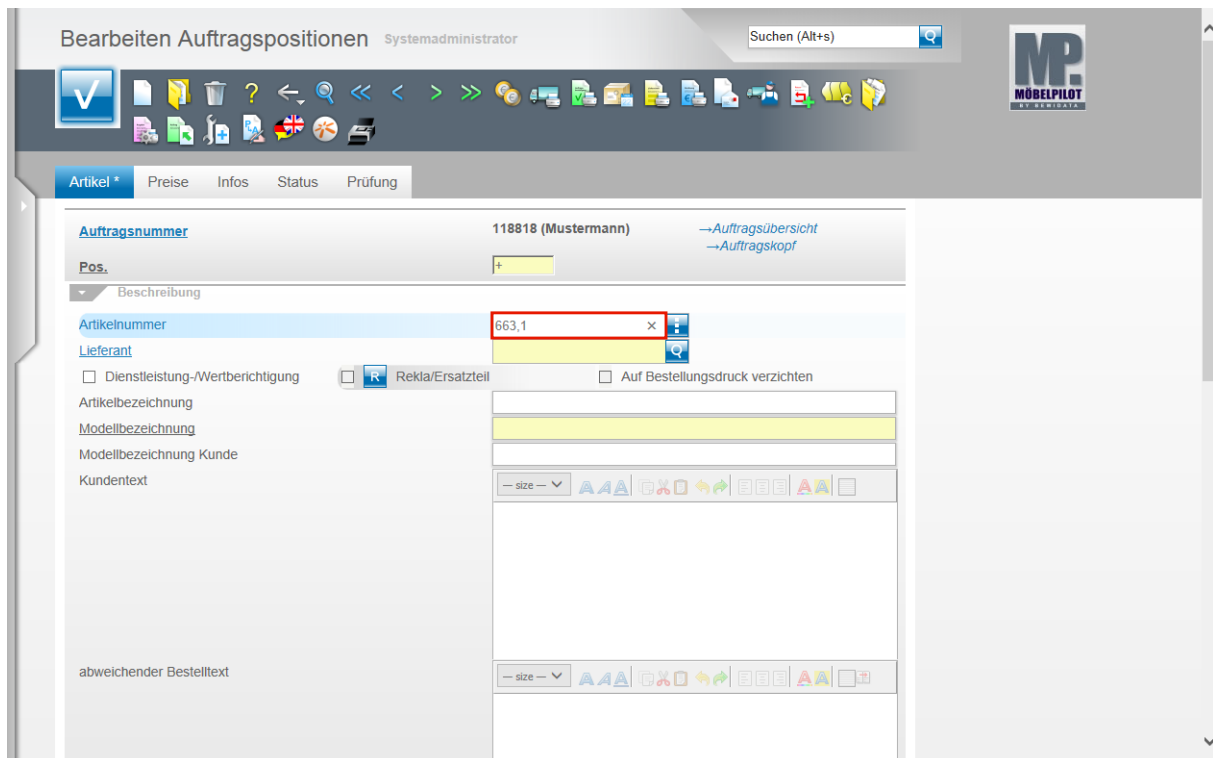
Bearbeiten Auftragspositionen Systemadministrator

Suchen (Alt+s)

MP
MÖBELPILOT
BY BEWIDATA

Artikel * Preise Infos Status Prüfung

Auftragsnummer
118818 (Mustermann)
→Auftragsübersicht
→Auftragskopf

Pos.
+

Beschreibung

Artikelnummer
663,1

Lieferant

Dienstleistung-/Wertberichtigung
R Rekla/Ersatzteil
Auf Bestellungsdruck verzichten

Artikelbezeichnung

Modellbezeichnung

Modellbezeichnung Kunde

Kundentext
— size —

abweichender Bestelltext
— size —